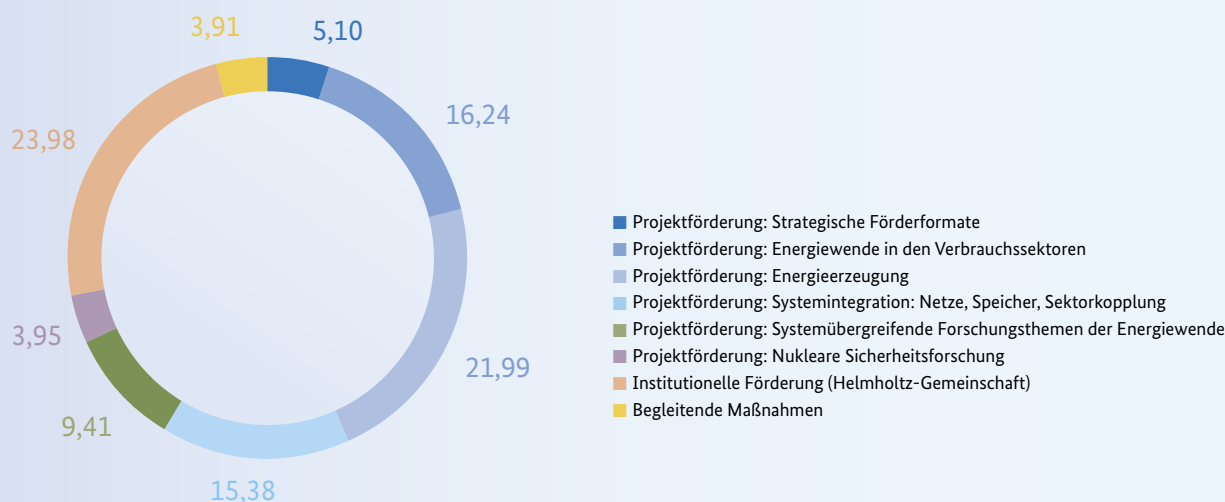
3,91
5,10
16,24
23,98
21,99
3,95
9,41
15,38

Projektförderung: Strategische Förderformate
Projektförderung: Energiewende in den Verbrauchssektoren
Projektförderung: Energieerzeugung
Projektförderung: Systemintegration: Netze, Speicher, Sektorkopplung
Projektförderung: Systemübergreifende Forschungsthemen der Energiewende
Projektförderung: Nukleare Sicherheitsforschung
Institutionelle Förderung (Helmholtz-Gemeinschaft)
Begleitende Maßnahmen